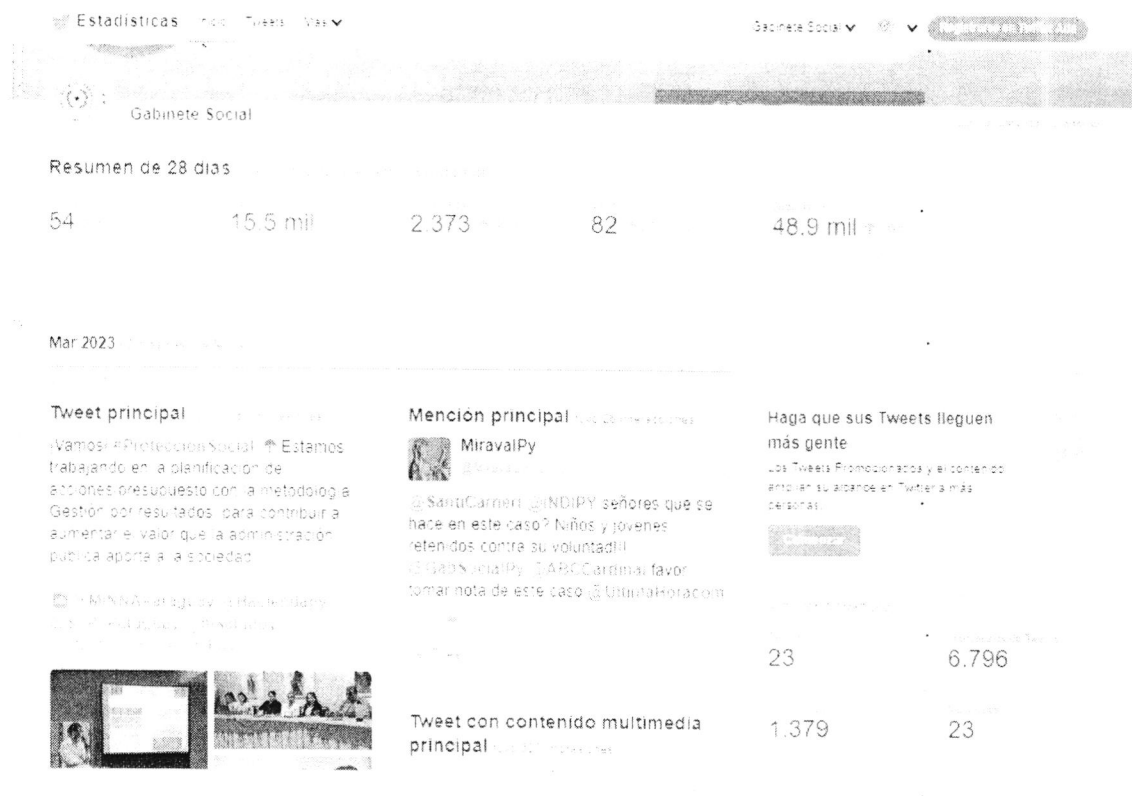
Estadísticas Inicio Tweets Más

Gabinete Social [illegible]

Gabinete Social

Resumen de 28 días

54 15.5 mil 2.373 82 48.9 mil

Mar 2023

Tweet principal

¡Vamos! #ProtecciónSocial Estamos trabajando en la planificación de acciones presupuesto con la metodología Gestión por resultados, para contribuir a aumentar el valor que la administración pública aporta a la sociedad.

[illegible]

Mención principal

MiravalPy

@SantiCarneri @INDIPY señores que se hace en este caso? Niños y jovenes retenidos contra su voluntad!!! @GabSocialPy @ABCCardinal favor tomar nota de este caso @UltimaHoracom

Tweet con contenido multimedia principal

Haga que sus Tweets lleguen más gente

Los Tweets Promocionados y el contenido amplían su alcance en Twitter a más personas

23 6.796

1.379 23